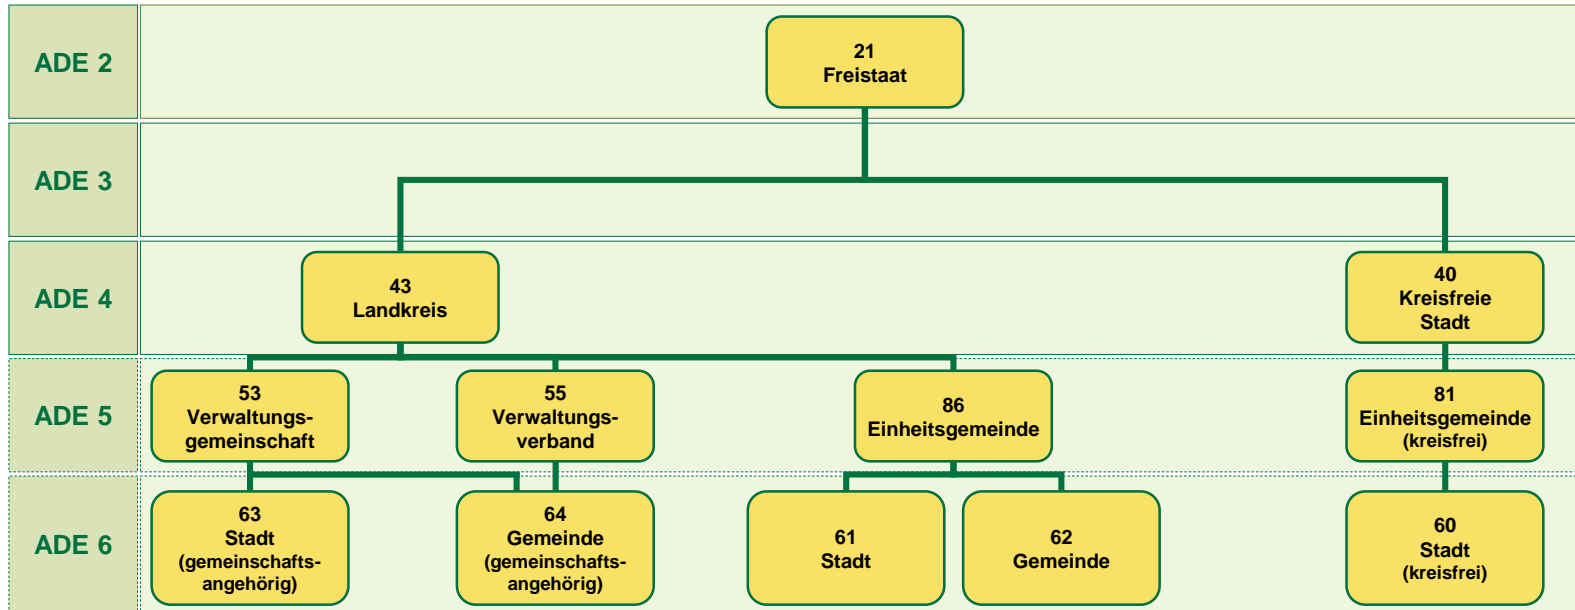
ADE 2

21
Freistaat

ADE 3

ADE 4

43
Landkreis

40
Kreisfreie
Stadt

ADE 5

53
Verwaltungsgemeinschaft

55
Verwaltungsverband

86
Einheitsgemeinde

81
Einheitsgemeinde
(kreisfrei)

ADE 6

63
Stadt
(gemeinschaftsangehörig)

64
Gemeinde
(gemeinschaftsangehörig)

61
Stadt

62
Gemeinde

60
Stadt
(kreisfrei)